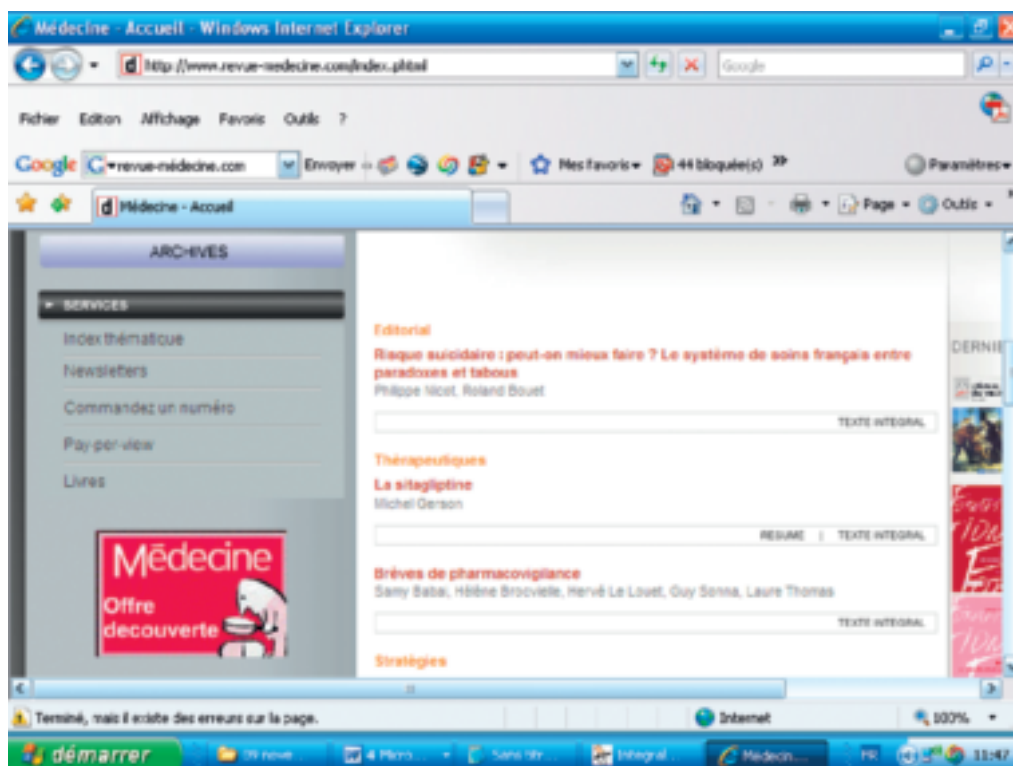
Médecine - Accueil - Windows Internet Explorer

http://www.revue-medecine.com/index.phtml

Google

Fichier Edition Affichage Favoris Outils ?

Google revue-médecine.com Envoyer Mes favoris 44 bloquée(s) Paramètres

Médecine - Accueil

Page Outils

ARCHIVES

SERVICES

Index thématique

Newsletters

Commandez un numéro

Pay-per-view

Livres

Médecine
Offre decouverte

Editorial

Risque suicidaire : peut-on mieux faire ? Le système de soins français entre paradoxes et tabous

Philippe Nicot, Roland Bouet

TEXTE INTEGRAL

Thérapeutiques

La sitagliptine

Michel Gerson

RESUME | TEXTE INTEGRAL

Brèves de pharmacovigilance

Samy Babai, Hélène Brocvielle, Hervé Le Louet, Guy Sonna, Laure Thomas

TEXTE INTEGRAL

Stratégies

DERNIE

Terminé, mais il existe des erreurs sur la page.

Internet

100%

démarrer

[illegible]

4 Micro...

Sans titr...

Integral...

Médecin...

FR

11:47